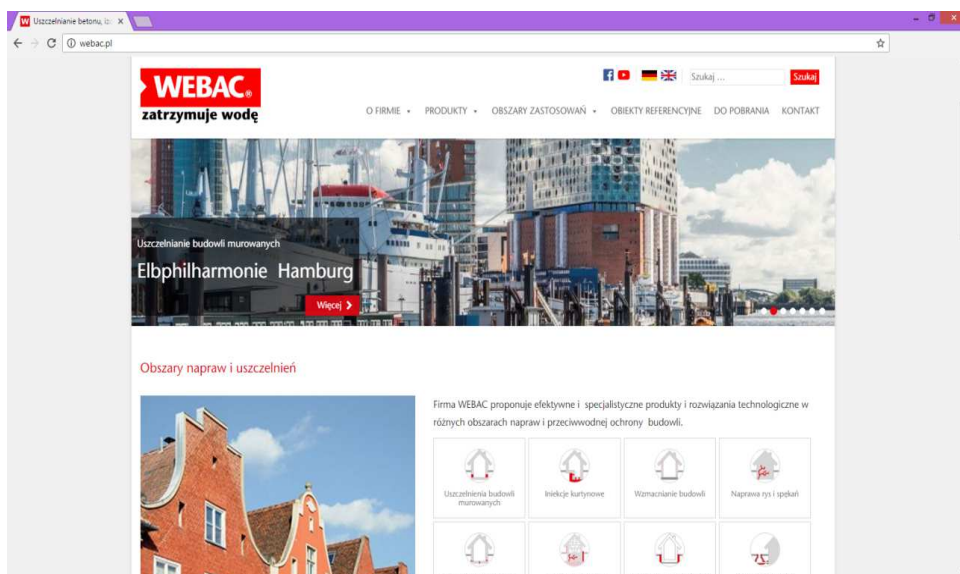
Uszczelnianie betonu, iz ×

webac.pl

WEBAC®
zatrzymuje wodę

Szukaj ... Szukaj

O FIRMIE ▾ PRODUKTY ▾ OBSZARY ZASTOSOWAŃ ▾ OBIEKTY REFERENCYJNE DO POBRANIA KONTAKT

Uszczelnianie budowli murowanych
Elbphilharmonie Hamburg
Więcej ›

Obszary napraw i uszczelnień

Firma WEBAC proponuje efektywne i specjalistyczne produkty i rozwiązania technologiczne w różnych obszarach napraw i przeciwwodnej ochrony budowli.

Uszczelnienia budowli murowanych
Iniekcje kurtynowe
Wzmacnianie budowli
Naprawa rys i spękań